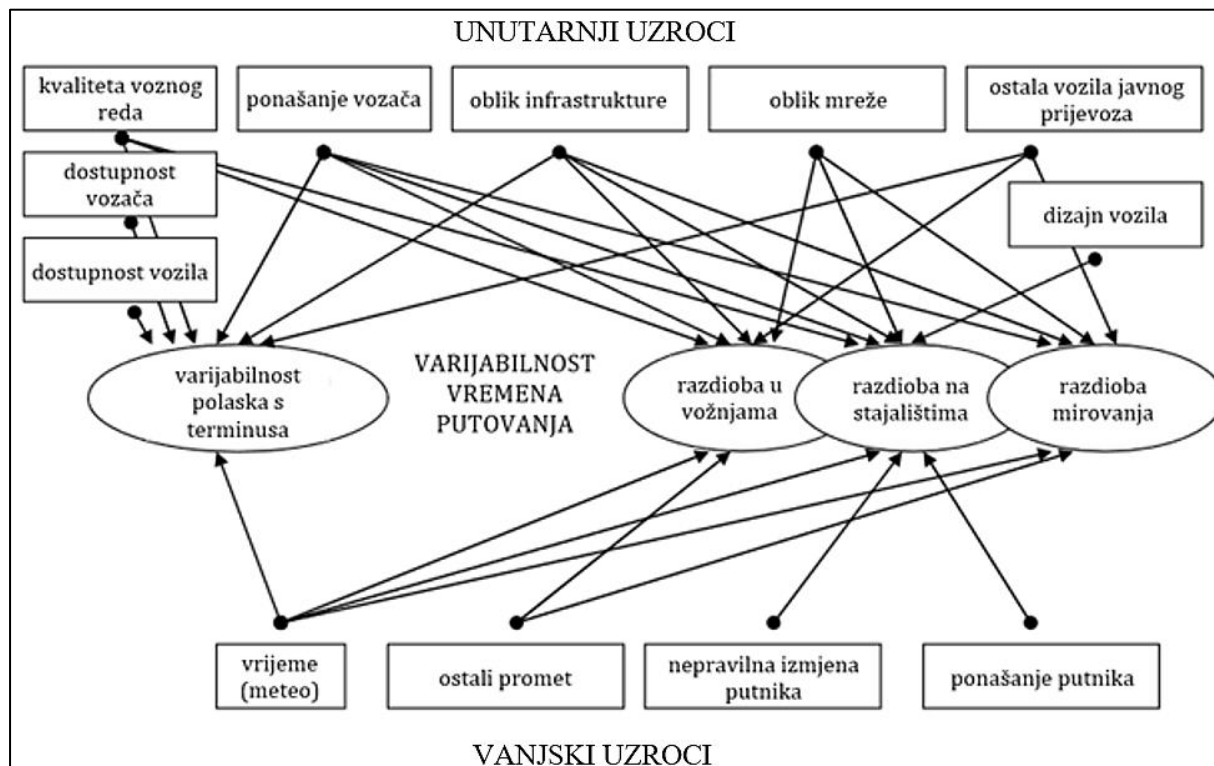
UNUTARNJI UZROCI

kvaliteta voznog reda

ponašanje vozača

oblik infrastrukture

oblik mreže

ostala vozila javnog prijevoza

dostupnost vozača

dizajn vozila

dostupnost vozila

varijabilnost polaska s terminusa

VARIJABILNOST VREMENA PUTOVANJA

razdioba u vožnjama

razdioba na stajalištima

razdioba mirovanja

vrijeme (meteo)

ostali promet

nepravilna izmjena putnika

ponašanje putnika

VANJSKI UZROCI